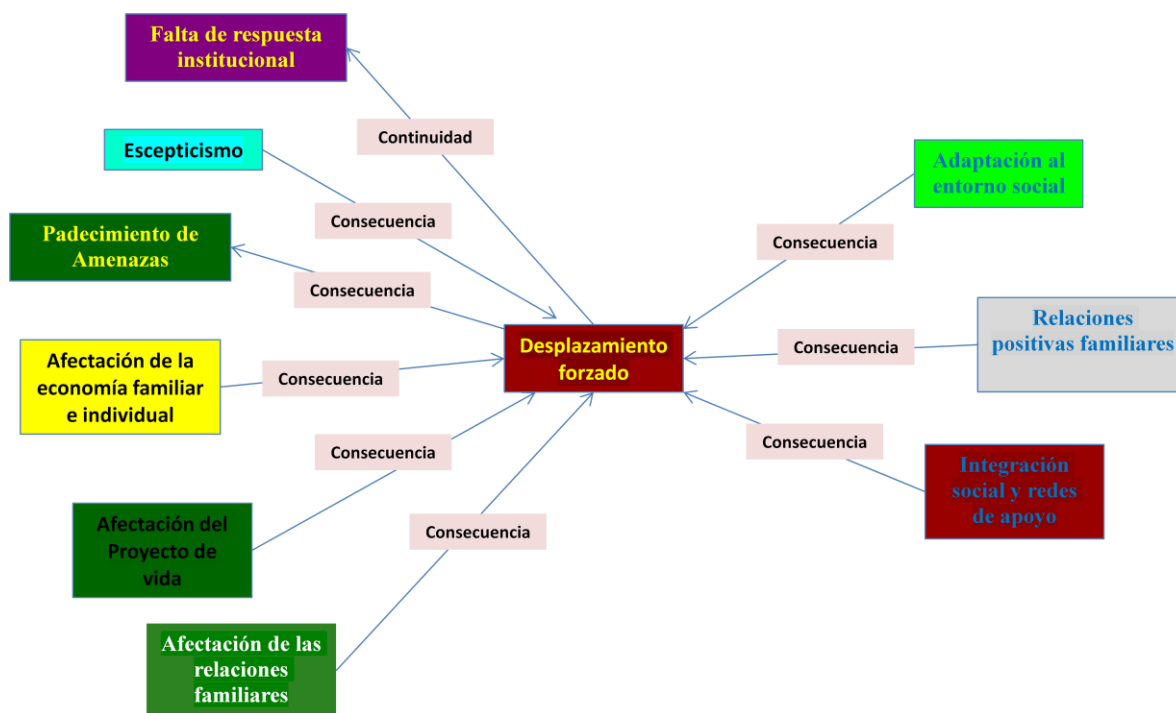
Falta de respuesta institucional

Continuidad

Escepticismo

Consecuencia

Padecimiento de Amenazas

Consecuencia

Afectación de la economía familiar e individual

Consecuencia

Desplazamiento forzado

Consecuencia

Afectación del Proyecto de vida

Consecuencia

Afectación de las relaciones familiares

Adaptación al entorno social

Consecuencia

Relaciones positivas familiares

Consecuencia

Consecuencia

Integración social y redes de apoyo